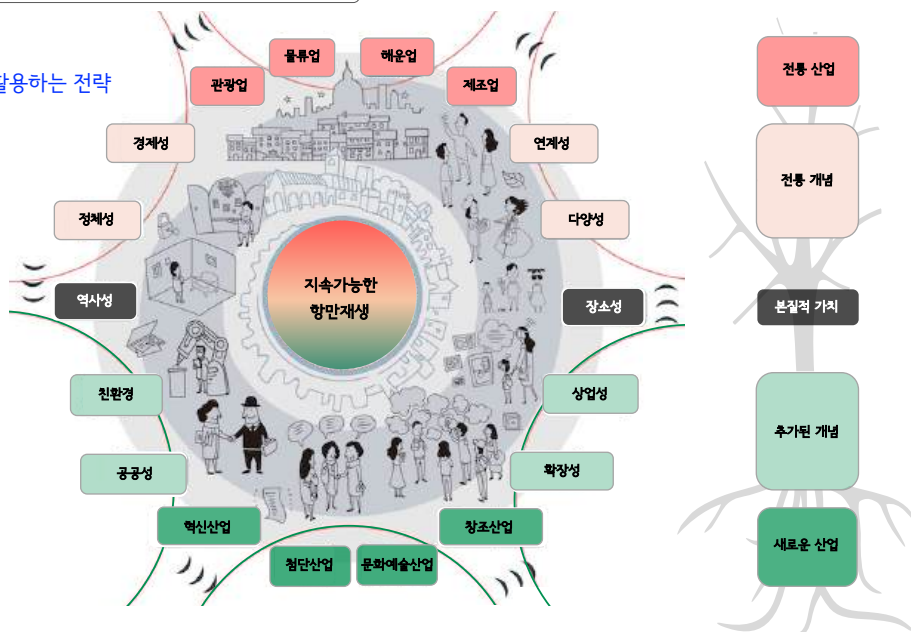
활용하는 전략

물류업
해운업
관광업
제조업
경제성
연계성
정체성
다양성
지속가능한 항만재생
역사성
장소성
친환경
상업성
공공성
확장성
혁신산업
창조산업
첨단산업
문화예술산업

전통 산업
전통 개념
본질적 가치
추가된 개념
새로운 산업